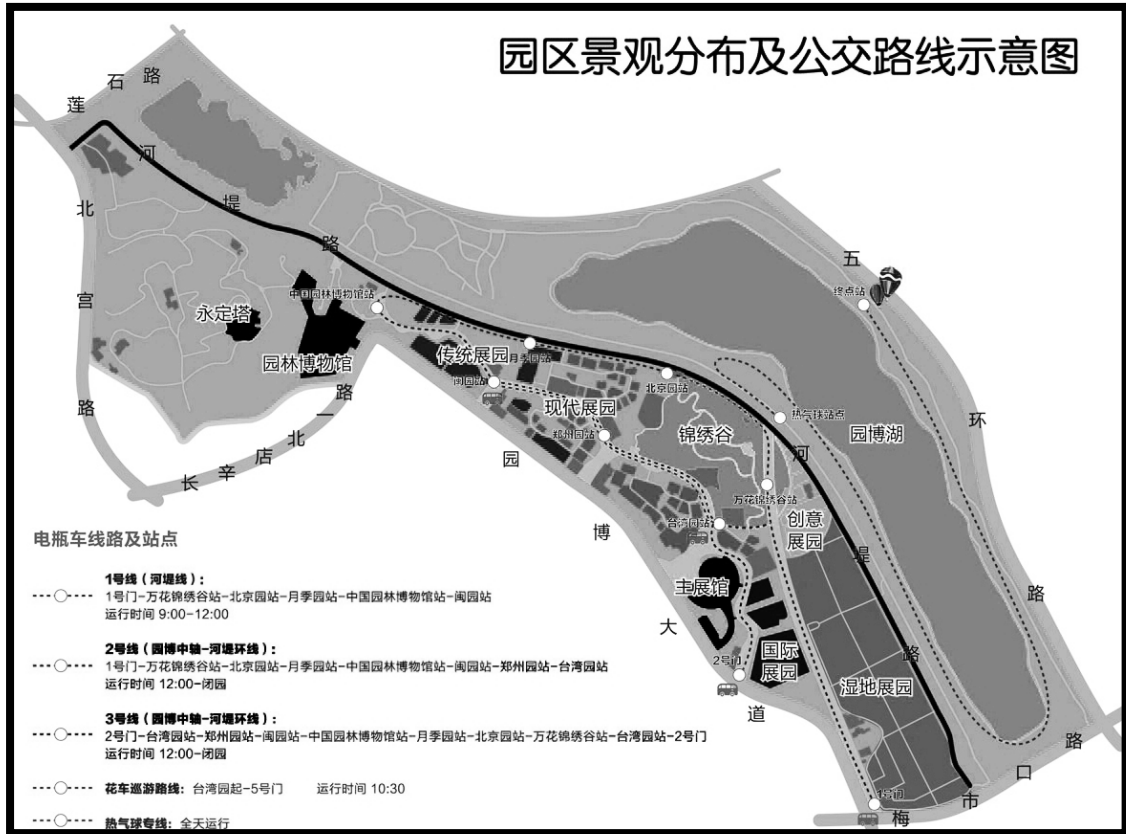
园区景观分布及公交路线示意图

莲石路

河堤路

北宫路

长辛店北一路

园博大道

五环路

河堤路

梅市口路

永定塔

园林博物馆

中国园林博物馆站

传统展园

月季园站

闽园站

现代展园

郑州园站

北京园站

锦绣谷

热气球站点

终点站

园博湖

万花锦绣谷站

台湾园站

创意展园

主展馆

2号门

国际展园

湿地展园

5号门

电瓶车线路及站点

1号线（河堤线）：
1号门-万花锦绣谷站-北京园站-月季园站-中国园林博物馆站-闽园站
运行时间 9:00-12:00

2号线（园博中轴-河堤环线）：
1号门-万花锦绣谷站-北京园站-月季园站-中国园林博物馆站-闽园站-郑州园站-台湾园站
运行时间 12:00-闭园

3号线（园博中轴-河堤环线）：
2号门-台湾园站-郑州园站-闽园站-中国园林博物馆站-月季园站-北京园站-万花锦绣谷站-台湾园站-2号门
运行时间 12:00-闭园

花车巡游路线：台湾园起-5号门 运行时间 10:30

热气球专线：全天运行